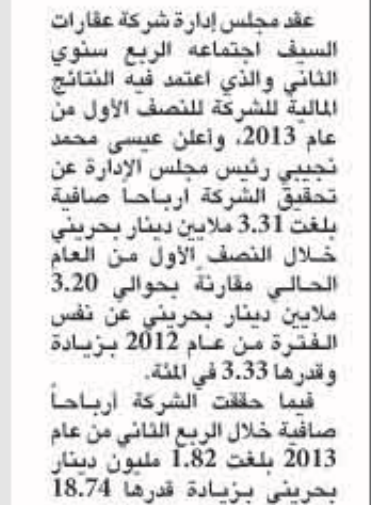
عقد مجلس إدارة شركة عقارات السيف اجتماعه الربع سنوي الثاني والذي اعتمد فيه النتائج المالية للشركة للنصف الأول من عام 2013، وأعلن عيسى محمد نجيبي رئيس مجلس الإدارة عن تحقيق الشركة ارباحاً صافية بلغت 3.31 ملايين دينار بحريني خلال النصف الأول من العام الحالي مقارنة بحوالي 3.20 ملايين دينار بحريني عن نفس الفترة من عام 2012 بزيادة وقدرها 3.33 في المئة.

فيما حققت الشركة ارباحاً صافية خلال الربع الثاني من عام 2013 بلغت 1.82 مليون دينار بحريني بزيادة قدرها 18.74